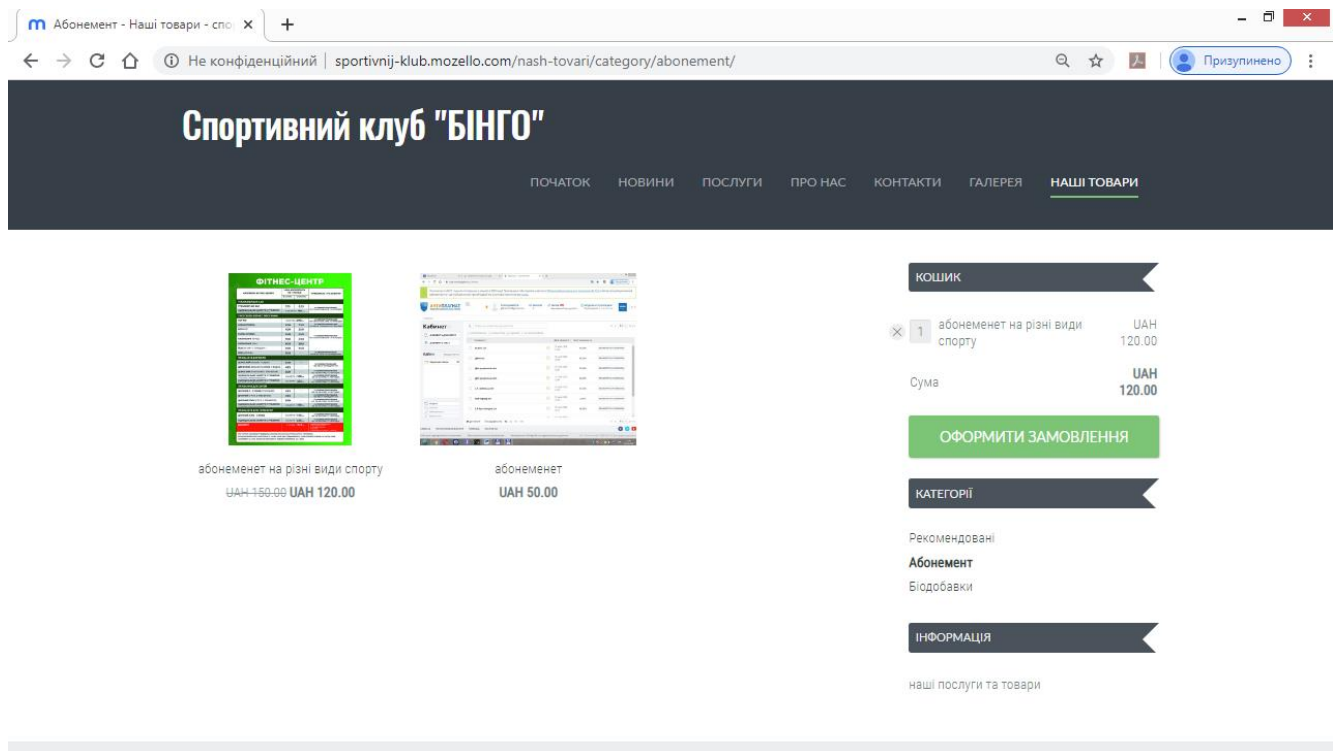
Абонемент - Наші товари - спо ×

Не конфіденційний | sportivnij-klub.mozello.com/nash-tovari/category/abonement/

Призупинено

Спортивний клуб "БІНГО"

ПОЧАТОК НОВИНИ ПОСЛУГИ ПРО НАС КОНТАКТИ ГАЛЕРЕЯ НАШІ ТОВАРИ

ФІТНЕС-ЦЕНТР

абонемент на різні види спорту
UAH 150.00 UAH 120.00

абонеменет
UAH 50.00

КОШИК

1 абонемент на різні види спорту UAH 120.00

Сума UAH 120.00

ОФОРМИТИ ЗАМОВЛЕННЯ

КАТЕГОРІЇ

Рекомендовані
Абонемент
Біодобавки

ІНФОРМАЦІЯ

наші послуги та товари